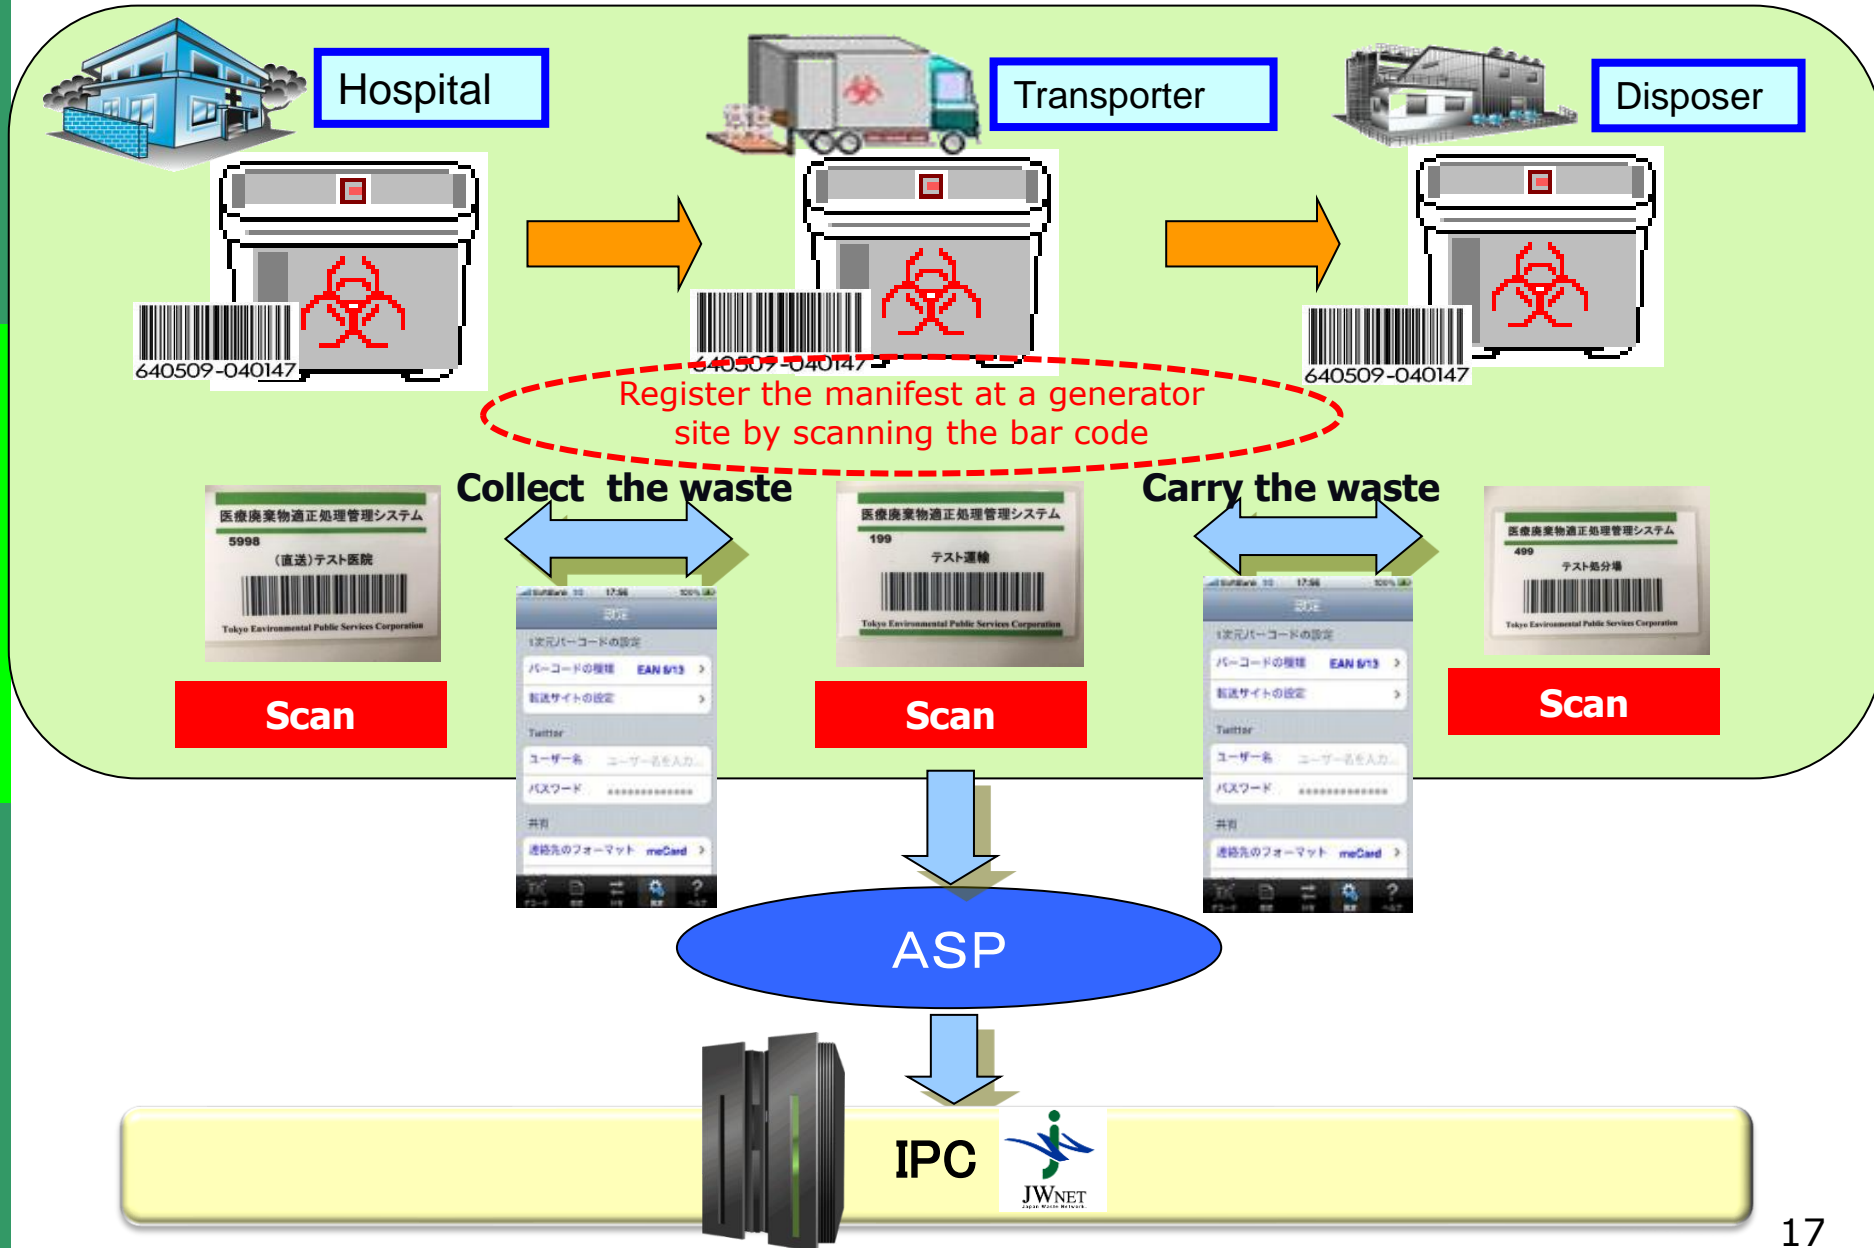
Hospital

Transporter

Disposer

640509-040147

640509-040147

640509-040147

Register the manifest at a generator site by scanning the bar code

Collect the waste

Carry the waste

医療廃棄物適正処理管理システム
5998
(直送)テスト医院
Tokyo Environmental Public Services Corporation

医療廃棄物適正処理管理システム
199
テスト運輸
Tokyo Environmental Public Services Corporation

医療廃棄物適正処理管理システム
499
テスト処分場
Tokyo Environmental Public Services Corporation

設定
1次元バーコードの設定
バーコードの種類 EAN 8/13
転送サイトの設定
Twitter
ユーザー名
パスワード
共有
連絡先のフォーマット meCard

設定
1次元バーコードの設定
バーコードの種類 EAN 8/13
転送サイトの設定
Twitter
ユーザー名
パスワード
共有
連絡先のフォーマット meCard

Scan

Scan

Scan

ASP

IPC

JWNET

17